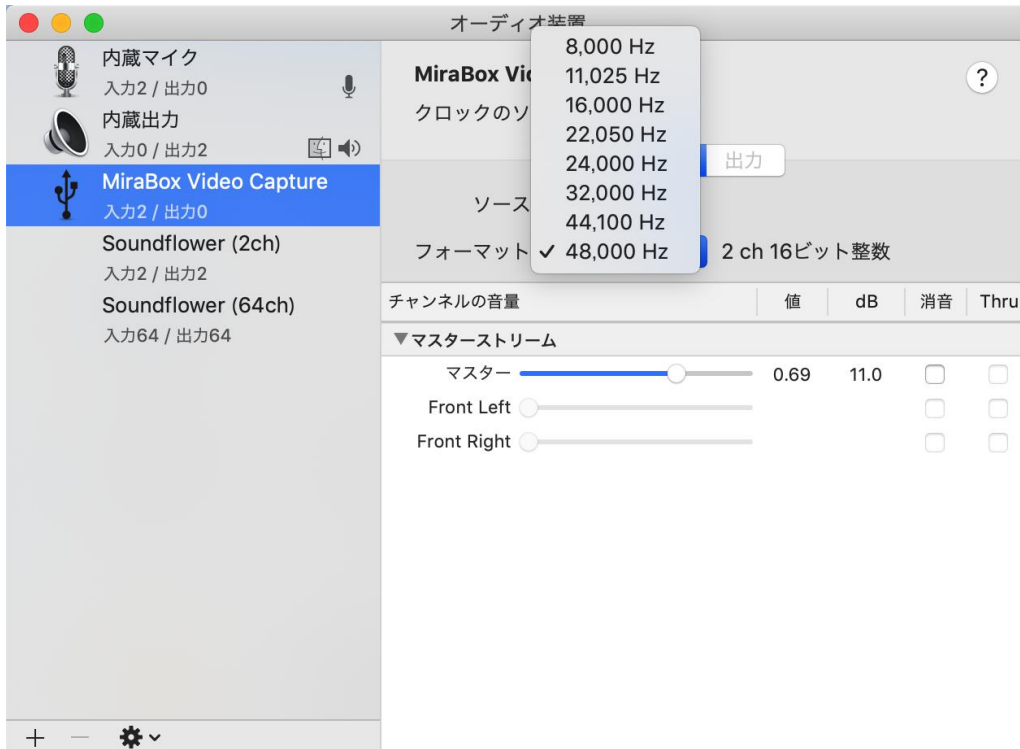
オーディオ装置

内蔵マイク
入力2 / 出力0
内蔵出力
入力0 / 出力2
MiraBox Video Capture
入力2 / 出力0
Soundflower (2ch)
入力2 / 出力2
Soundflower (64ch)
入力64 / 出力64

MiraBox Vi
クロックのソ
?
8,000 Hz
11,025 Hz
16,000 Hz
22,050 Hz
24,000 Hz
32,000 Hz
44,100 Hz
✓ 48,000 Hz
出力
ソース
フォーマット
2 ch 16ビット整数

| チャンネルの音量 | 値 | dB | 消音 | Thru |
|---|---|---|---|---|
| ▼マスターストリーム | | | | |
| マスター | 0.69 | 11.0 | | |
| Front Left | | | | |
| Front Right | | | | |

+ —